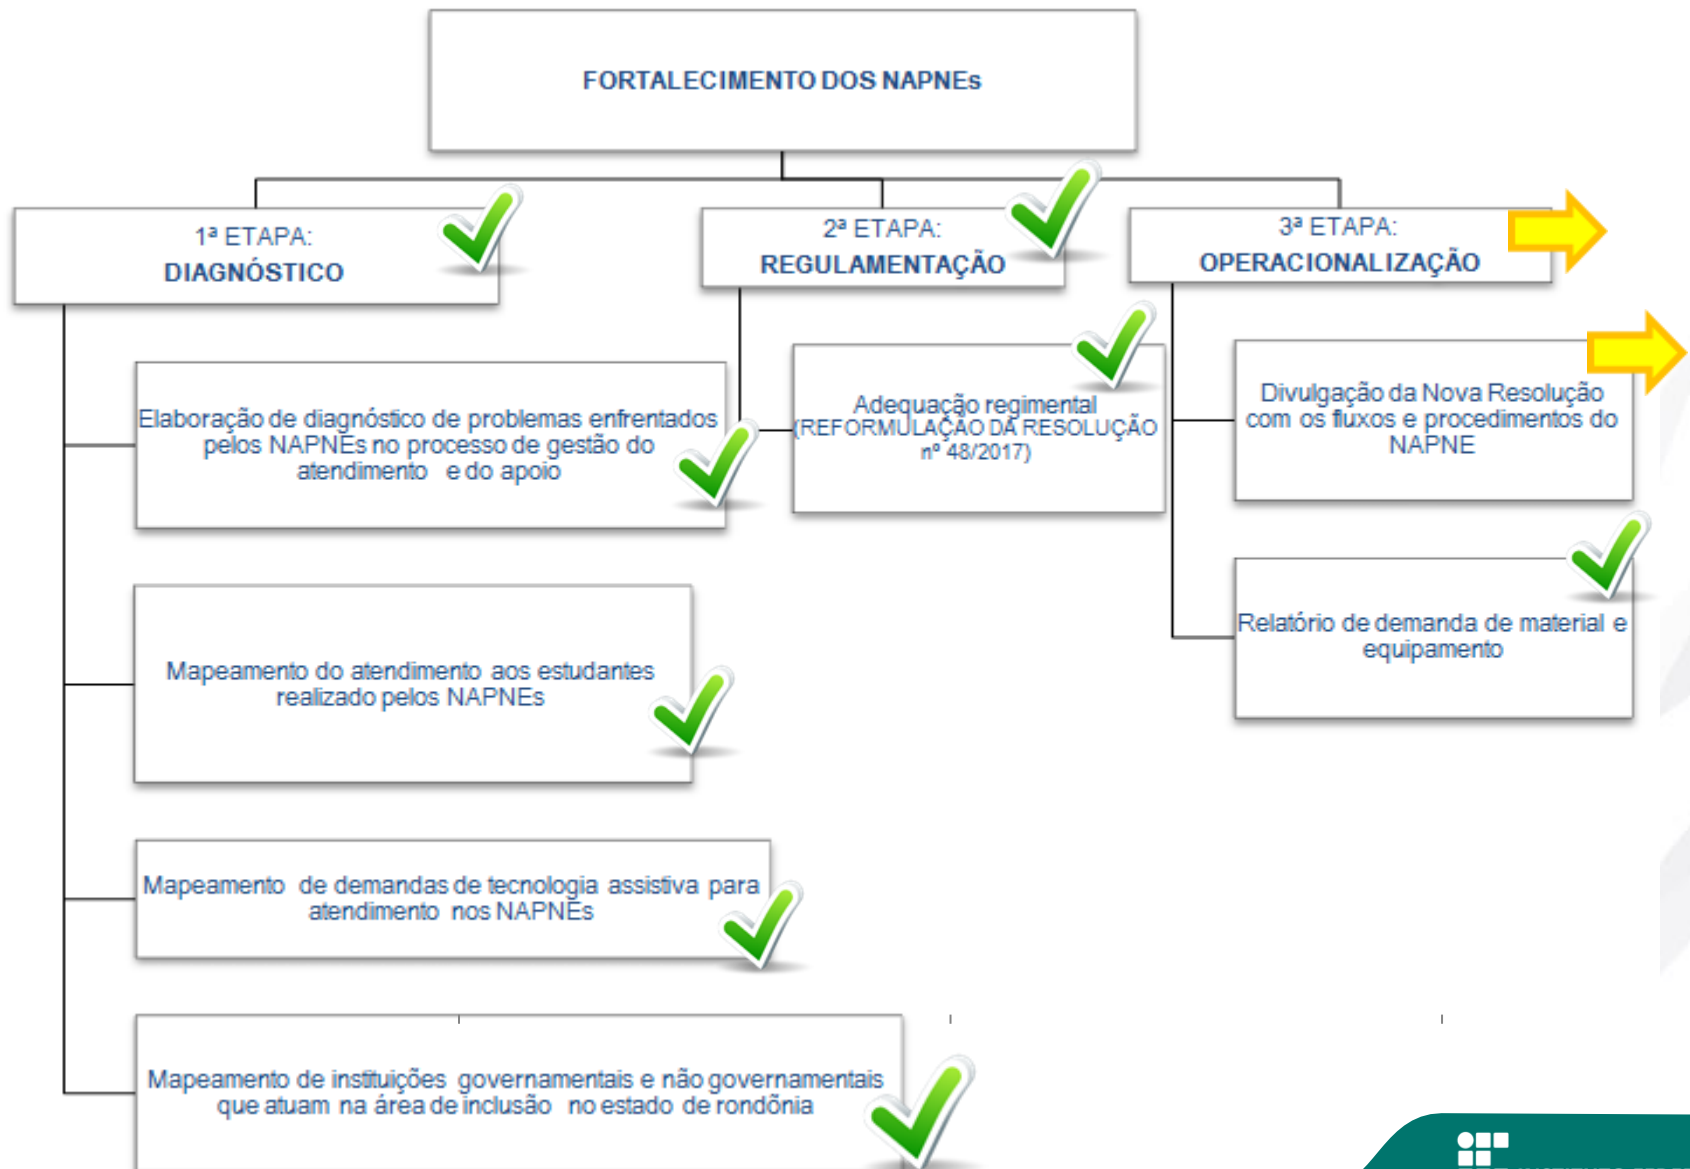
FORTALECIMENTO DOS NAPNEs

1ª ETAPA:
DIAGNÓSTICO

2ª ETAPA:
REGULAMENTAÇÃO

3ª ETAPA:
OPERACIONALIZAÇÃO

Elaboração de diagnóstico de problemas enfrentados pelos NAPNEs no processo de gestão do atendimento e do apoio

Adequação regimental (REFORMULAÇÃO DA RESOLUÇÃO nº 48/2017)

Divulgação da Nova Resolução com os fluxos e procedimentos do NAPNE

Relatório de demanda de material e equipamento

Mapeamento do atendimento aos estudantes realizado pelos NAPNEs

Mapeamento de demandas de tecnologia assistiva para atendimento nos NAPNEs

Mapeamento de instituições governamentais e não governamentais que atuam na área de inclusão no estado de rondônia